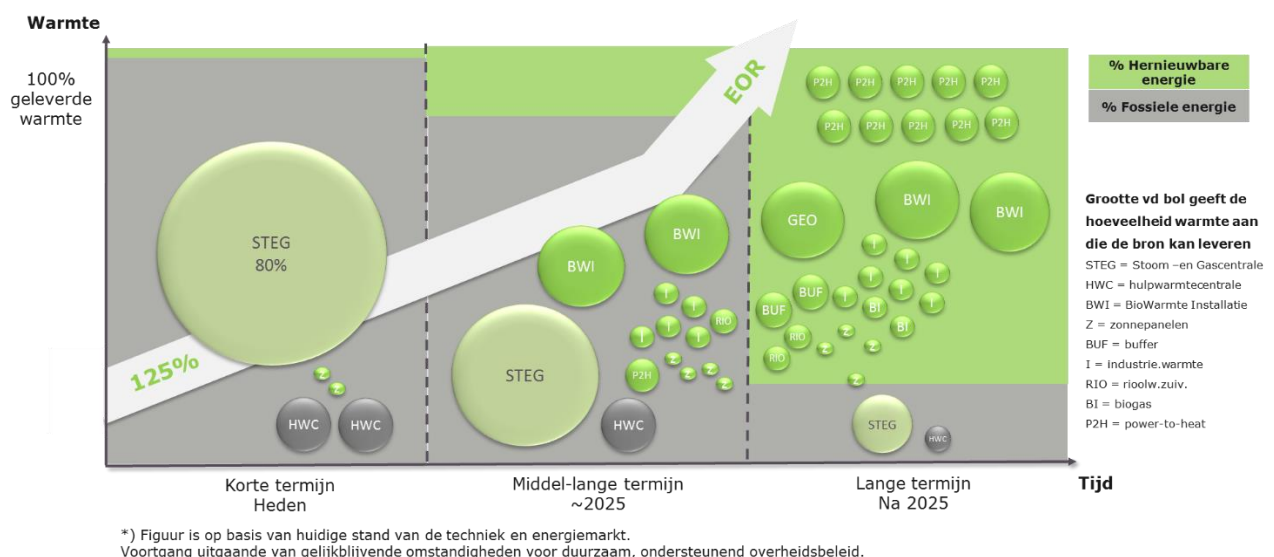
Warmte

100% geleverde warmte

% Hernieuwbare energie

% Fossiele energie

EOR

125%

STEG
80%

Z
Z

HWC
HWC

BWI
BWI

I
I
I
I
RIO
I
I
Z
Z
P2H
Z
Z
Z

STEG

HWC

P2H
P2H
P2H
P2H
P2H
P2H
P2H
P2H
P2H
P2H

GEO
BWI
BWI

I
I
I
I
BUF
I
I
I
BUF
BI
I
RIO
BI
Z
Z
RIO
Z
Z

STEG
HWC

Grootte vd bol geeft de hoeveelheid warmte aan die de bron kan leveren
STEG = Stoom –en Gascentrale
HWC = hulpwarmtecentrale
BWI = BioWarmte Installatie
Z = zonnepanelen
BUF = buffer
I = industrie.warmte
RIO = rioolw.zuiv.
BI = biogas
P2H = power-to-heat

Korte termijn
Heden

Middel-lange termijn
~2025

Lange termijn
Na 2025

Tijd

*) Figuur is op basis van huidige stand van de techniek en energiemarkt.
Voortgang uitgaande van gelijkblijvende omstandigheden voor duurzaam, ondersteunend overheidsbeleid.